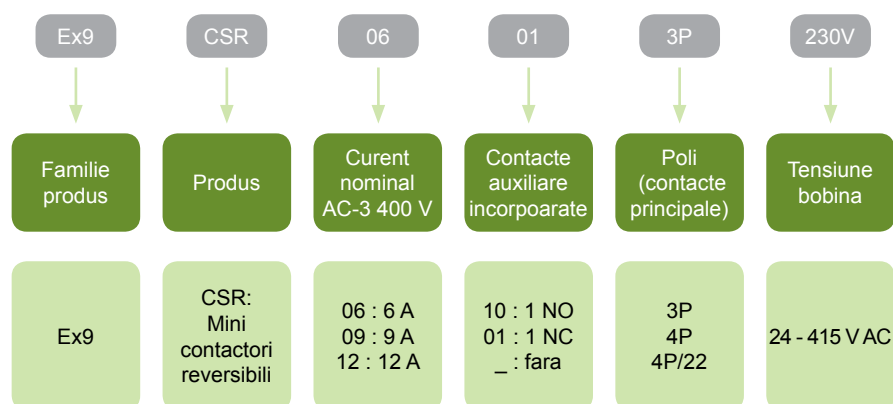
Ex9

Familie produs

Ex9

CSR

Produs

CSR: Mini contactori reversibili

06

Curent nominal AC-3 400 V

06 : 6 A
09 : 9 A
12 : 12 A

01

Contacte auxiliare incorpoarate

10 : 1 NO
01 : 1 NC
_ : fara

3P

Poli (contacte principale)

3P
4P
4P/22

230V

Tensiune bobina

24 - 415 V AC